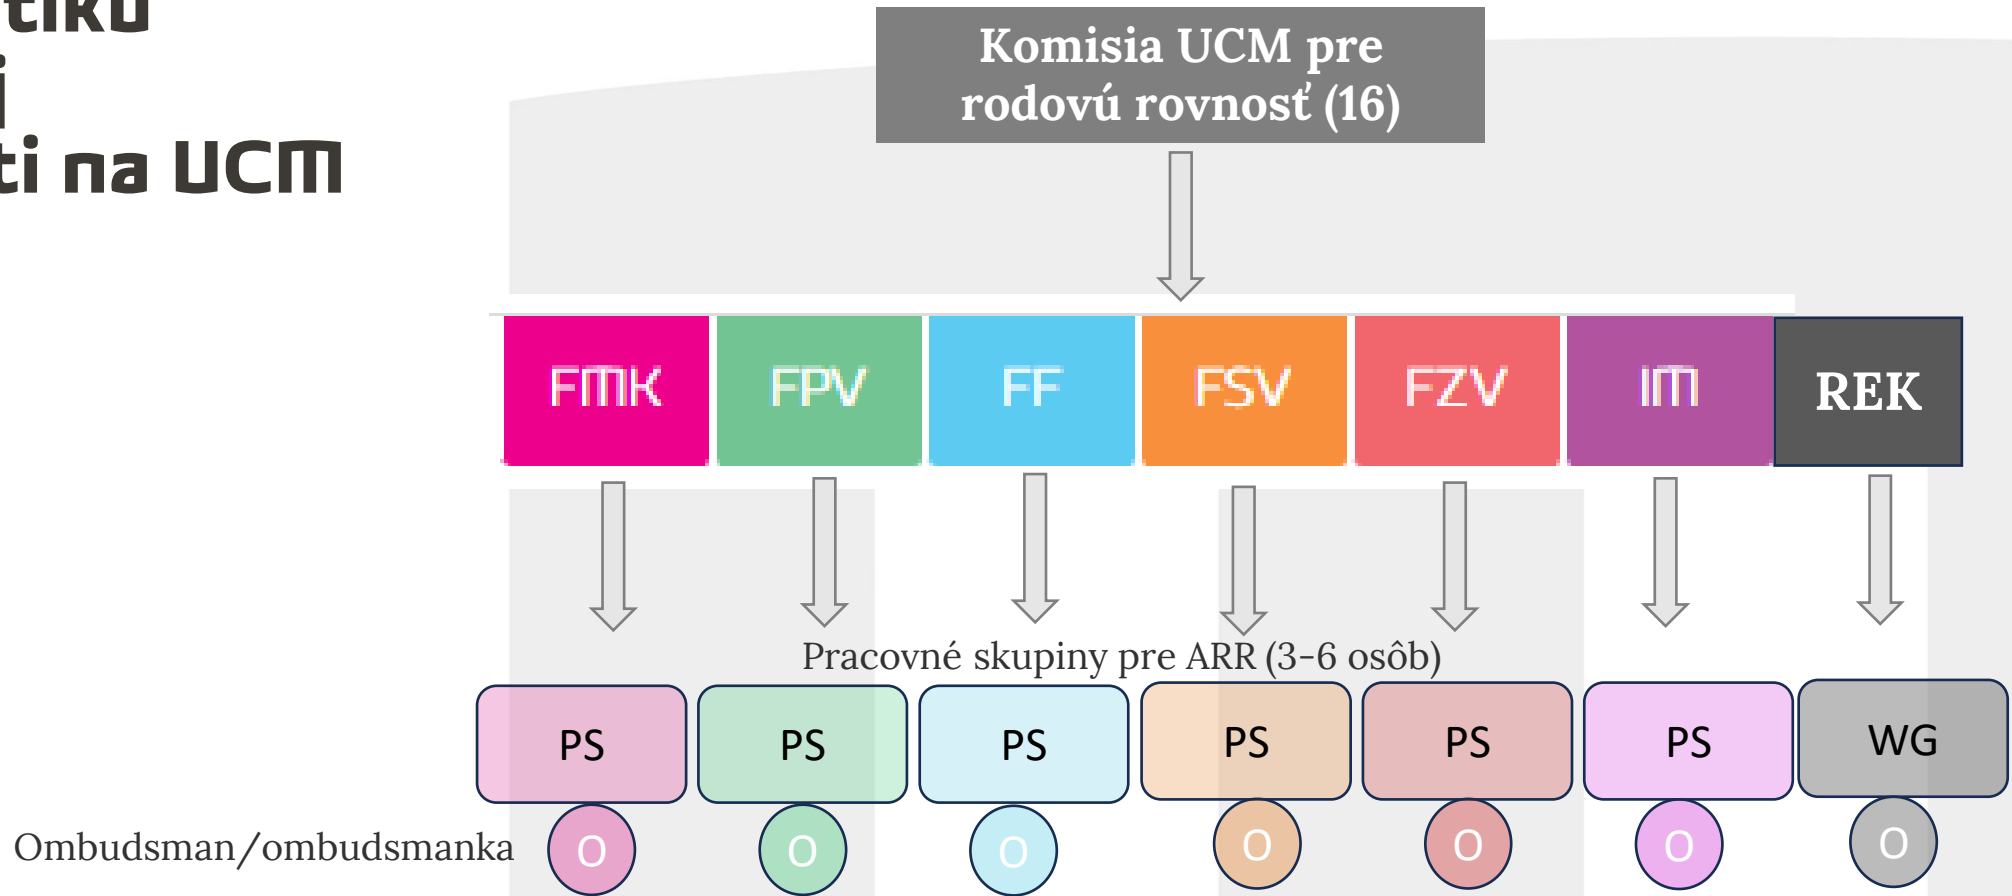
tiku
j
ti na UCM

Komisia UCM pre rodovú rovnosť (16)

| FMK | FPV | FF | FSV | FZV | IM | REK |
|---|---|---|---|---|---|---|

Pracovné skupiny pre ARR (3-6 osôb)

| PS | PS | PS | PS | PS | PS | WG |
|---|---|---|---|---|---|---|

Ombudsman/ombudsmanka

| O | O | O | O | O | O | O |
|---|---|---|---|---|---|---|